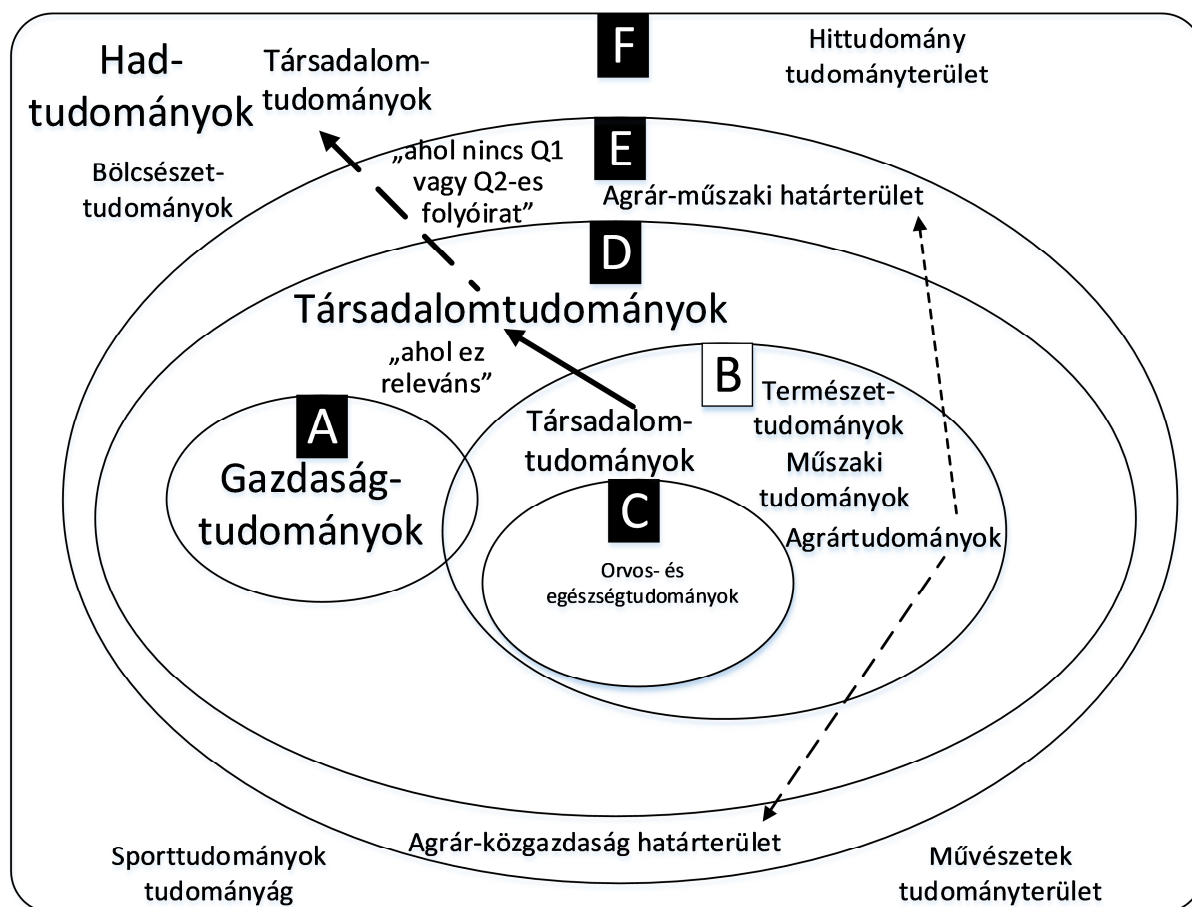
Hadtudományok

Társadalomtudományok

F

Hittudomány tudományterület

E

„ahol nincs Q1 vagy Q2-es folyóirat”

Bölcsészettudományok

Agrár-műszaki határterület

D

Társadalomtudományok

„ahol ez releváns”

B

Természettudományok Műszaki tudományok

A

Gazdaságtudományok

Társadalomtudományok

C

Agrártudományok

Orvos- és egészségtudományok

Agrár-közgazdaság határterület

Sporttudományok tudományág

Művészetek tudományterület